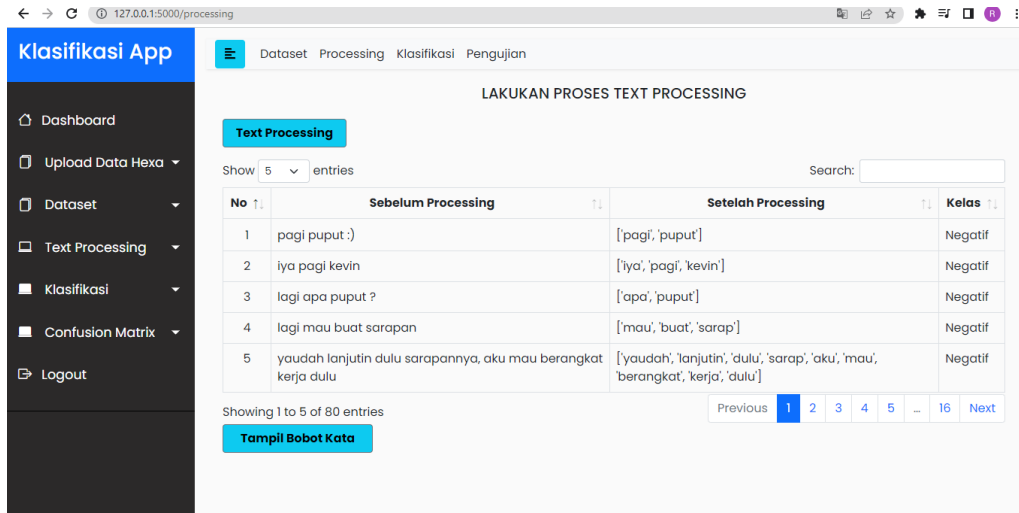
127.0.0.1:5000/processing

Klasifikasi App

Dashboard
Upload Data Hexa
Dataset
Text Processing
Klasifikasi
Confusion Matrix
Logout

Dataset Processing Klasifikasi Pengujian

LAKUKAN PROSES TEXT PROCESSING

Text Processing

Show 5 entries

Search:

| No | Sebelum Processing | Setelah Processing | Kelas |
|---|---|---|---|
| 1 | pagi puput :) | ['pagi', 'puput'] | Negatif |
| 2 | iya pagi kevin | ['iya', 'pagi', 'kevin'] | Negatif |
| 3 | lagi apa puput ? | ['apa', 'puput'] | Negatif |
| 4 | lagi mau buat sarapan | ['mau', 'buat', 'sarap'] | Negatif |
| 5 | yaudah lanjutin dulu sarapannya, aku mau berangkat kerja dulu | ['yaudah', 'lanjutin', 'dulu', 'sarap', 'aku', 'mau', 'berangkat', 'kerja', 'dulu'] | Negatif |

Showing 1 to 5 of 80 entries

Previous 1 2 3 4 5 … 16 Next

Tampil Bobot Kata